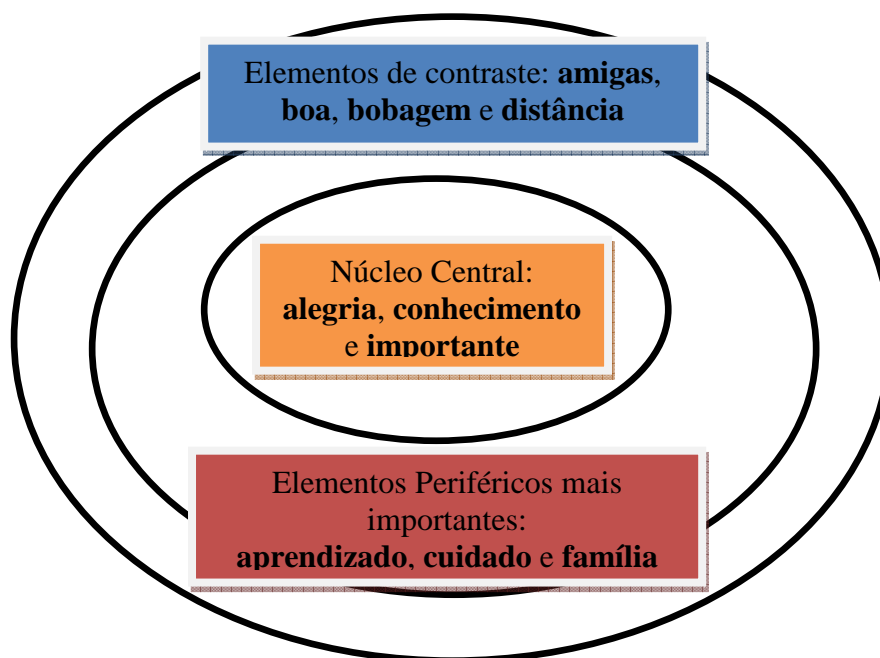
Elementos de contraste: **amigas**, **boa**, **bobagem** e **distância**

Núcleo Central: **alegria**, **conhecimento** e **importante**

Elementos Periféricos mais importantes: **aprendizado**, **cuidado** e **família**